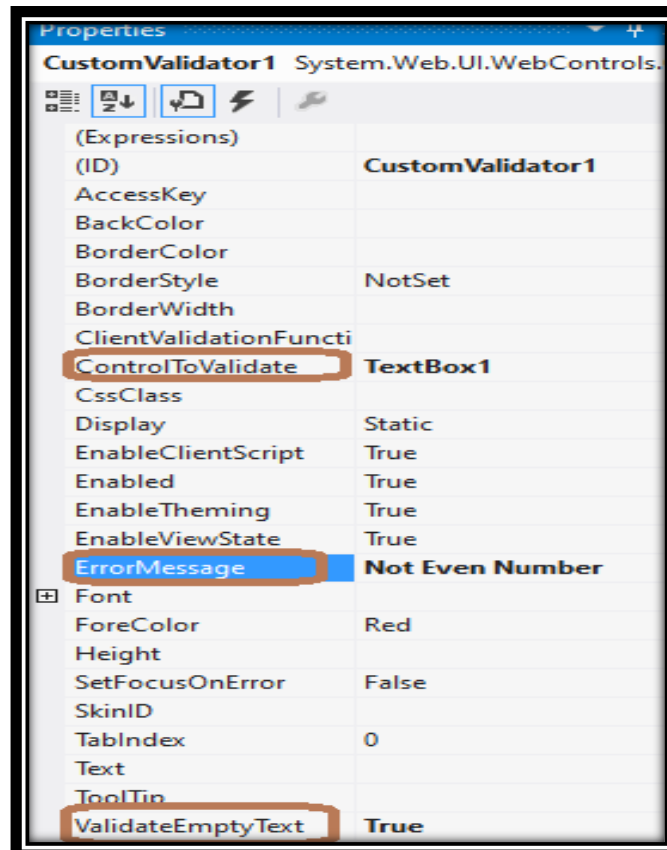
Properties

CustomValidator1 System.Web.UI.WebControls.

| | |
|---|---|
| (Expressions) | |
| (ID) | CustomValidator1 |
| AccessKey | |
| BackColor | |
| BorderColor | |
| BorderStyle | NotSet |
| BorderWidth | |
| ClientValidationFuncti | |
| ControlToValidate | TextBox1 |
| CssClass | |
| Display | Static |
| EnableClientScript | True |
| Enabled | True |
| EnableTheming | True |
| EnableViewState | True |
| ErrorMessage | Not Even Number |
| Font | |
| ForeColor | Red |
| Height | |
| SetFocusOnError | False |
| SkinID | |
| TabIndex | 0 |
| Text | |
| ToolTip | |
| ValidateEmptyText | True |